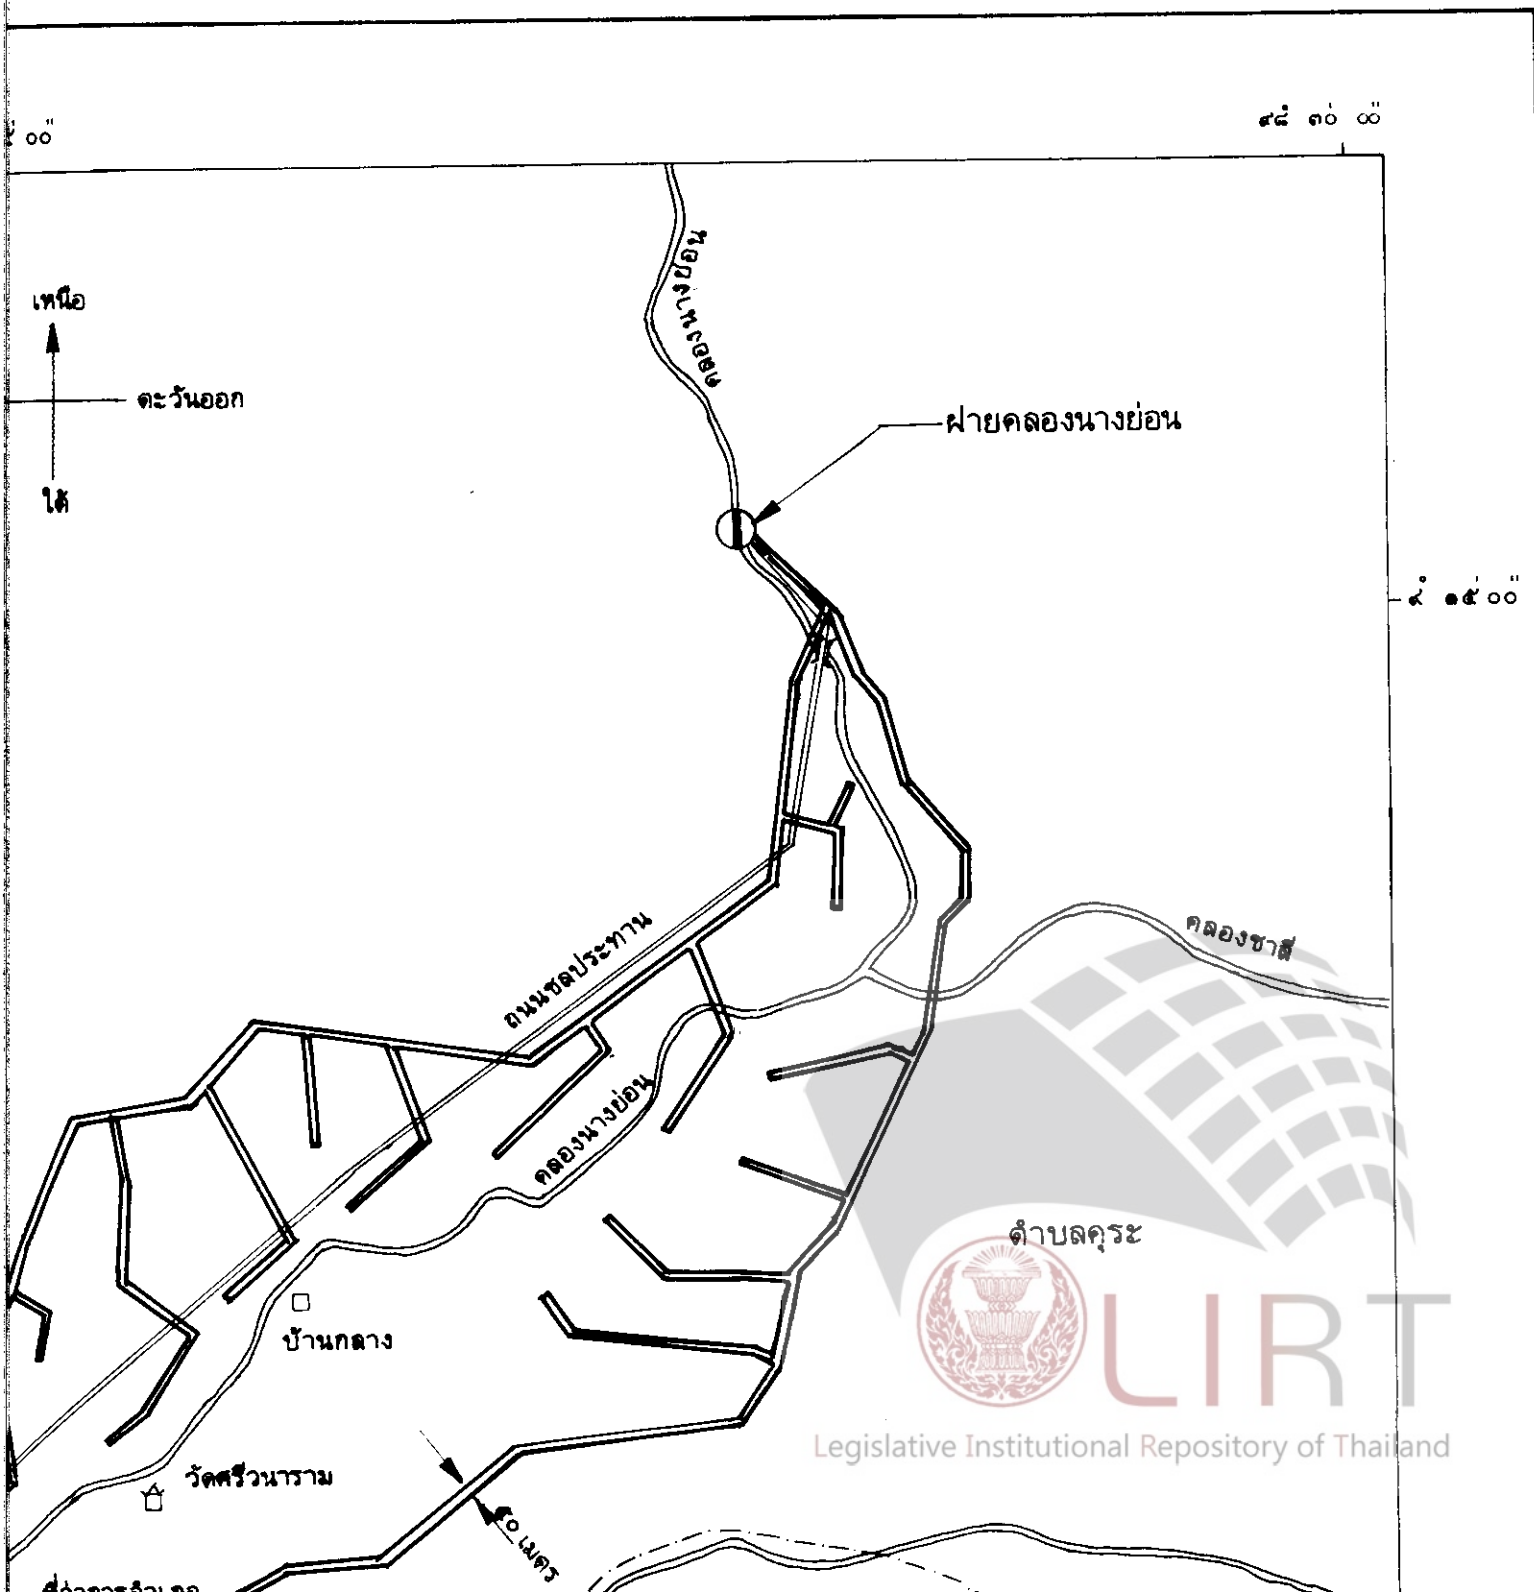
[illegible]๕ ๐๐"

๙๙ ๓๐ ๐๐"

เหนือ

ตะวันออก

ใต้

คลองนางย่อน

ฝายคลองนางย่อน

๙ ๑๕ ๐๐"

ถนนชลประทาน

คลองชาสี

คลองนางย่อน

ตำบลคุระ

บ้านกลาง

วัดศรีวนาราม

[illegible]๐ เมตร

ที่ว่าการอำเภอ

LIRT

Legislative Institutional Repository of Thailand